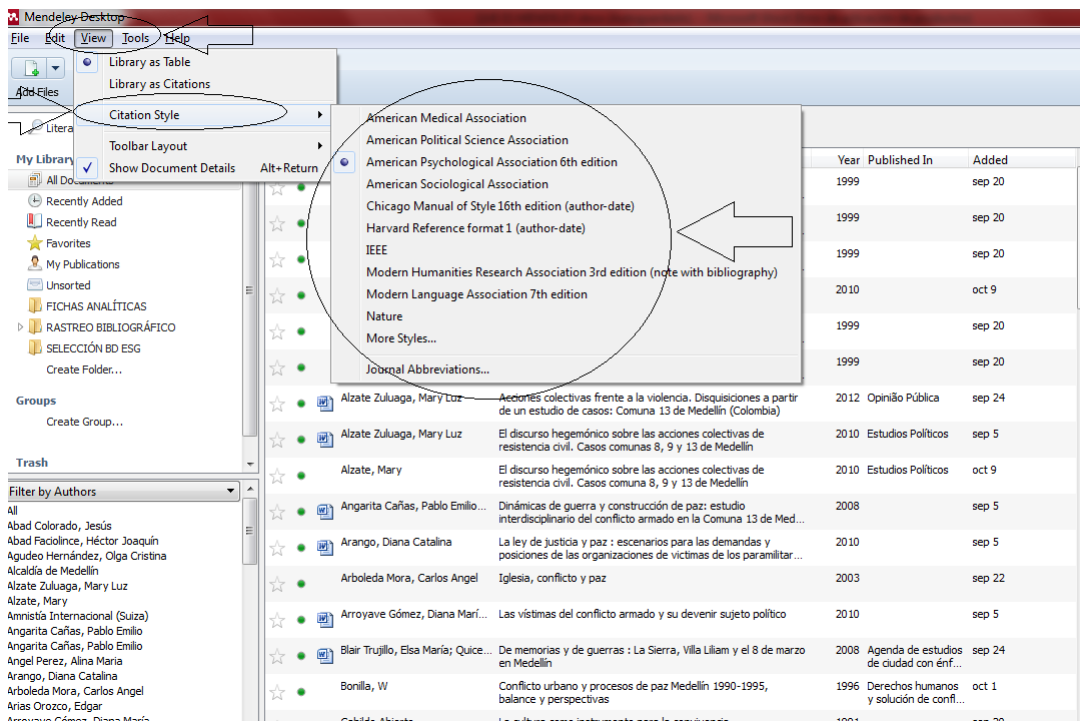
Mendeley Desktop

File Edit View Tools Help

Library as Table
Library as Citations
Citation Style
Toolbar Layout
Show Document Details Alt+Return

Add Files

Litera

American Medical Association
American Political Science Association
American Psychological Association 6th edition
American Sociological Association
Chicago Manual of Style 16th edition (author-date)
Harvard Reference format 1 (author-date)
IEEE
Modern Humanities Research Association 3rd edition (note with bibliography)
Modern Language Association 7th edition
Nature
More Styles...
Journal Abbreviations...

My Library
All Documents
Recently Added
Recently Read
Favorites
My Publications
Unsorted
FICHAS ANALÍTICAS
RASTREO BIBLIOGRÁFICO
SELECCIÓN BD ESG
Create Folder...

Groups
Create Group...

Trash

Filter by Authors
All
Abad Colorado, Jesús
Abad Faciolince, Héctor Joaquín
Agudeo Hernández, Olga Cristina
Alcaldía de Medellín
Alzate Zuluaga, Mary Luz
Alzate, Mary
Amnistía Internacional (Suiza)
Angarita Cañas, Pablo Emilio
Angarita Cañas, Pablo Emilio
Angel Perez, Alina Maria
Arango, Diana Catalina
Arboleda Mora, Carlos Angel
Arias Orozco, Edgar
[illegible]

| | Year | Published In | Added |
|---|---|---|---|
| | 1999 | | sep 20 |
| | 1999 | | sep 20 |
| | 1999 | | sep 20 |
| | 2010 | | oct 9 |
| | 1999 | | sep 20 |
| | 1999 | | sep 20 |
| Alzate Zuluaga, Mary Luz — Acciones colectivas frente a la violencia. Disquisiciones a partir de un estudio de casos: Comuna 13 de Medellín (Colombia) | 2012 | Opinião Pública | sep 24 |
| Alzate Zuluaga, Mary Luz — El discurso hegemónico sobre las acciones colectivas de resistencia civil. Casos comunas 8, 9 y 13 de Medellín | 2010 | Estudios Políticos | sep 5 |
| Alzate, Mary — El discurso hegemónico sobre las acciones colectivas de resistencia civil. Casos comunas 8, 9 y 13 de Medellín | 2010 | Estudios Políticos | oct 9 |
| Angarita Cañas, Pablo Emilio... — Dinámicas de guerra y construcción de paz: estudio interdisciplinario del conflicto armado en la Comuna 13 de Med... | 2008 | | sep 5 |
| Arango, Diana Catalina — La ley de justicia y paz : escenarios para las demandas y posiciones de las organizaciones de victimas de los paramilitar... | 2010 | | sep 5 |
| Arboleda Mora, Carlos Angel — Iglesia, conflicto y paz | 2003 | | sep 22 |
| Arroyave Gómez, Diana Marí... — Las vístimas del conflicto armado y su devenir sujeto político | 2010 | | sep 5 |
| Blair Trujillo, Elsa María; Quice... — De memorias y de guerras : La Sierra, Villa Liliam y el 8 de marzo en Medellín | 2008 | Agenda de estudios de ciudad con énf... | sep 24 |
| Bonilla, W — Conflicto urbano y procesos de paz Medellín 1990-1995, balance y perspectivas | 1996 | Derechos humanos y solución de confl... | oct 1 |